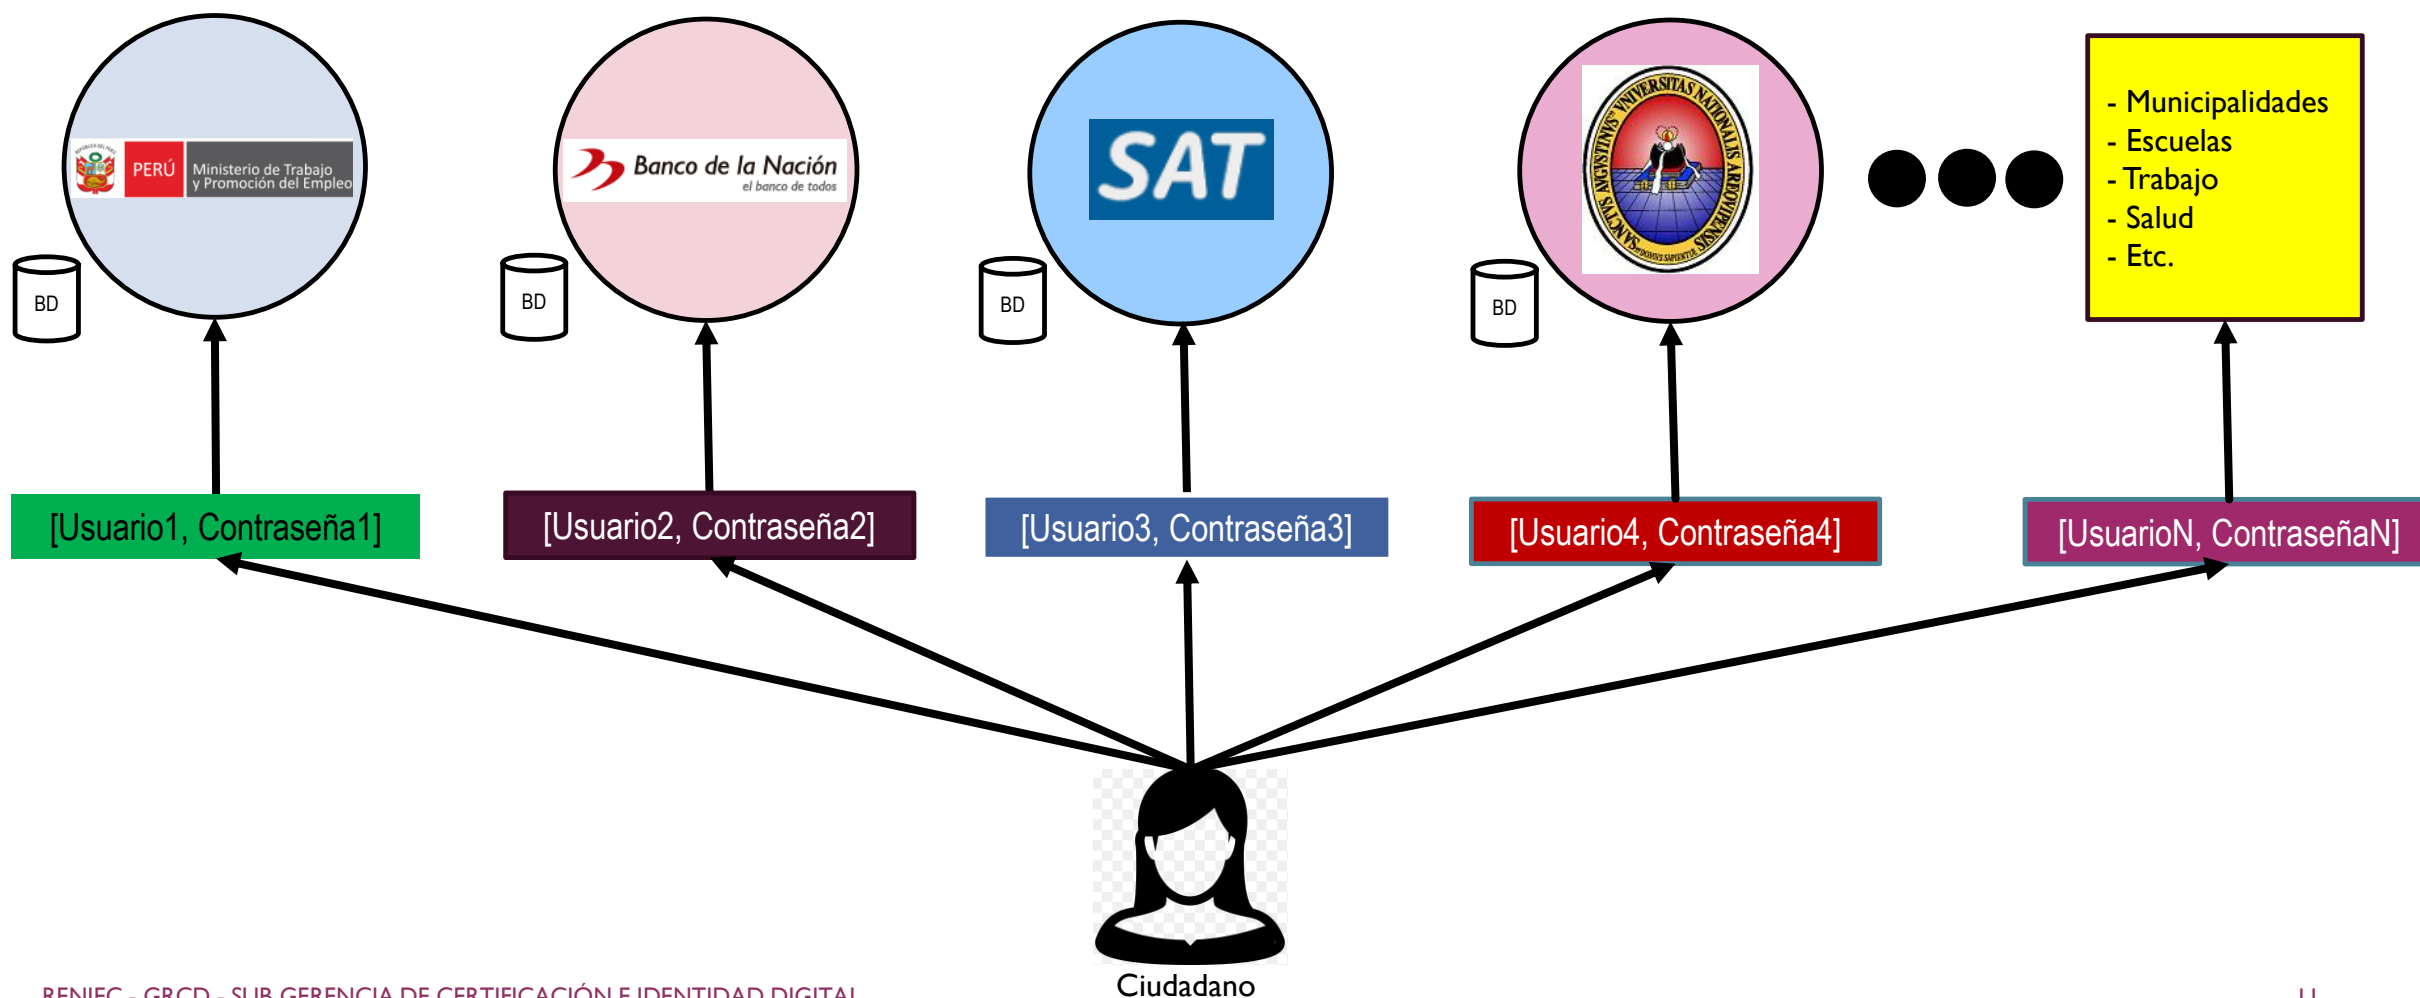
PERÚ Ministerio de Trabajo y Promoción del Empleo

Banco de la Nación el banco de todos

SAT

UNIVERSITAS NATIONALIS AREQUIPENSIS SANCTI AUGUSTINI

- Municipalidades
- Escuelas
- Trabajo
- Salud
- Etc.

BD

BD

BD

BD

[Usuario1, Contraseña1]

[Usuario2, Contraseña2]

[Usuario3, Contraseña3]

[Usuario4, Contraseña4]

[UsuarioN, ContraseñaN]

Ciudadano

RENIEC - GRCD - SUB GERENCIA DE CERTIFICACIÓN E IDENTIDAD DIGITAL

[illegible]